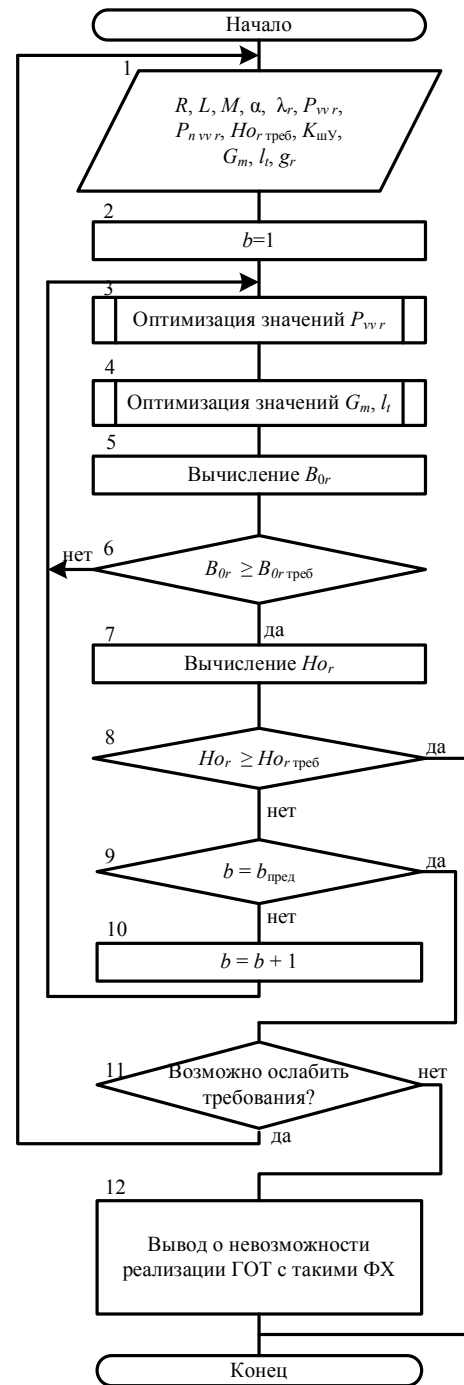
Начало

1
$R$, $L$, $M$, $\alpha$, $\lambda_r$, $P_{vv\,r}$, $P_{n\,vv\,r}$, $Ho_{r\,\text{треб}}$, $K_{\text{шУ}}$, $G_m$, $l_t$, $g_r$

2
$b$=1

3
Оптимизация значений $P_{vv\,r}$

4
Оптимизация значений $G_m$, $l_t$

5
Вычисление $B_{0r}$

6
$B_{0r} \geq B_{0r\,\text{треб}}$
нет
да

7
Вычисление $Ho_r$

8
$Ho_r \geq Ho_{r\,\text{треб}}$
да
нет

9
$b = b_{\text{пред}}$
да
нет

10
$b = b + 1$

11
Возможно ослабить требования?
нет
да

12
Вывод о невозможности реализации ГОТ с такими ФХ

Конец